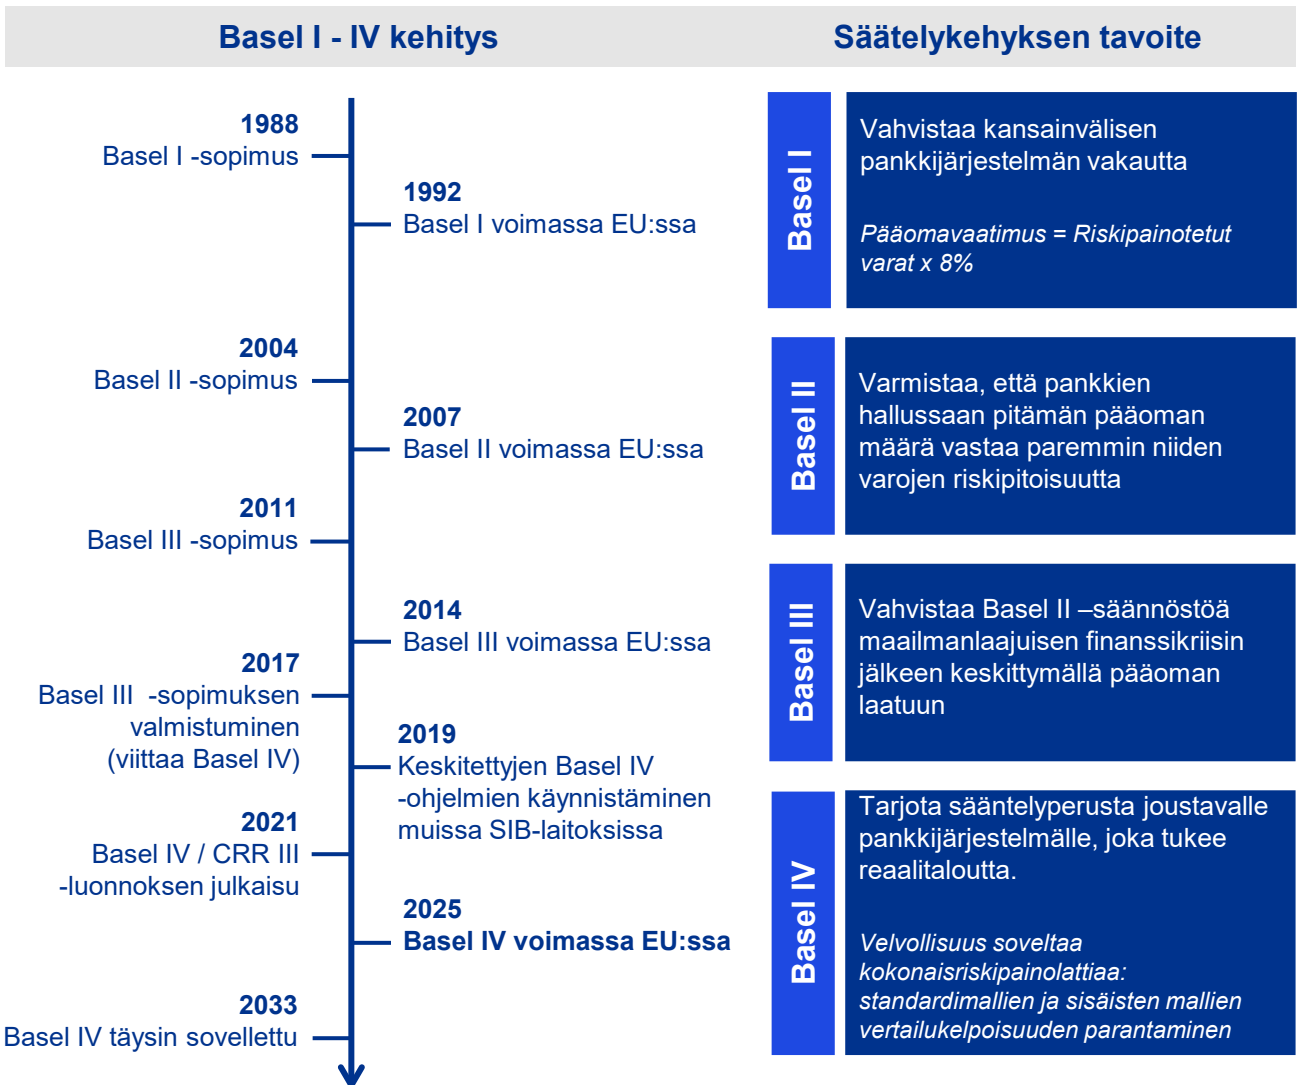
Basel I - IV kehitys

Säätelykehyksen tavoite

1988
Basel I -sopimus

1992
Basel I voimassa EU:ssa

2004
Basel II -sopimus

2007
Basel II voimassa EU:ssa

2011
Basel III -sopimus

2014
Basel III voimassa EU:ssa

2017
Basel III -sopimuksen valmistuminen (viittaa Basel IV)

2019
Keskitettyjen Basel IV -ohjelmien käynnistäminen muissa SIB-laitoksissa

2021
Basel IV / CRR III -luonnoksen julkaisu

2025
Basel IV voimassa EU:ssa

2033
Basel IV täysin sovellettu

Basel I

Vahvistaa kansainvälisen pankkijärjestelmän vakautta

Pääomavaatimus = Riskipainotetut varat x 8%

Basel II

Varmistaa, että pankkien hallussaan pitämän pääoman määrä vastaa paremmin niiden varojen riskipitoisuutta

Basel III

Vahvistaa Basel II –säännöstöä maailmanlaajuisen finanssikriisin jälkeen keskittymällä pääoman laatuun

Basel IV

Tarjota sääntelyperusta joustavalle pankkijärjestelmälle, joka tukee reaalitaloutta.

Velvollisuus soveltaa kokonaisriskipainolattiaa: standardimallien ja sisäisten mallien vertailukelpoisuuden parantaminen